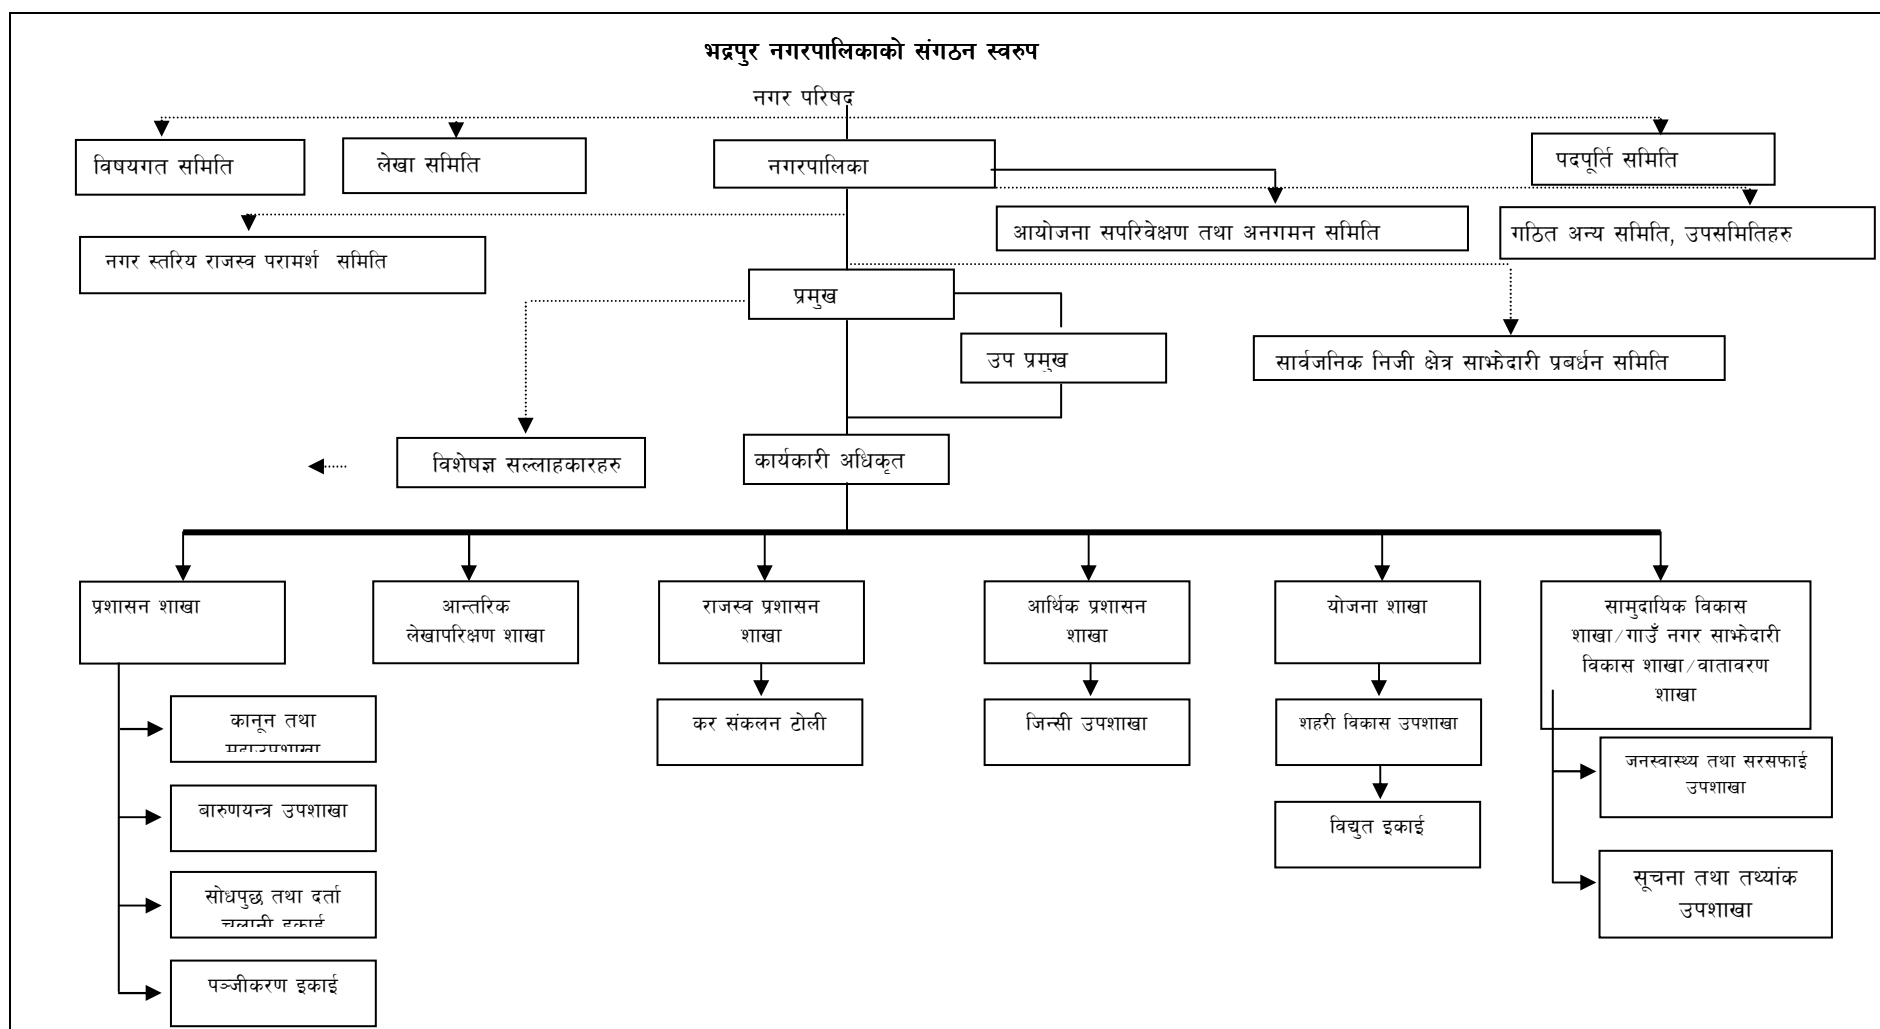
भद्रपुर नगरपालिकाको संगठन स्वरुप

नगर परिषद

विषयगत समिति

लेखा समिति

नगरपालिका

पदपूर्ति समिति

आयोजना सपरिवेक्षण तथा अनगमन समिति

गठित अन्य समिति, उपसमितिहरु

नगर स्तरिय राजस्व परामर्श समिति

प्रमुख

उप प्रमुख

सार्वजनिक निजी क्षेत्र साझेदारी प्रवर्धन समिति

विशेषज्ञ सल्लाहकारहरु

कार्यकारी अधिकृत

प्रशासन शाखा

आन्तरिक लेखापरिक्षण शाखा

राजस्व प्रशासन शाखा

आर्थिक प्रशासन शाखा

योजना शाखा

सामुदायिक विकास शाखा/गाउँ नगर साझेदारी विकास शाखा/वातावरण शाखा

कानून तथा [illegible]

कर संकलन टोली

जिन्सी उपशाखा

शहरी विकास उपशाखा

जनस्वास्थ्य तथा सरसफाई उपशाखा

बारुणयन्त्र उपशाखा

विद्युत इकाई

सोधपुछ तथा दर्ता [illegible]

सूचना तथा तथ्यांक उपशाखा

पञ्जीकरण इकाई